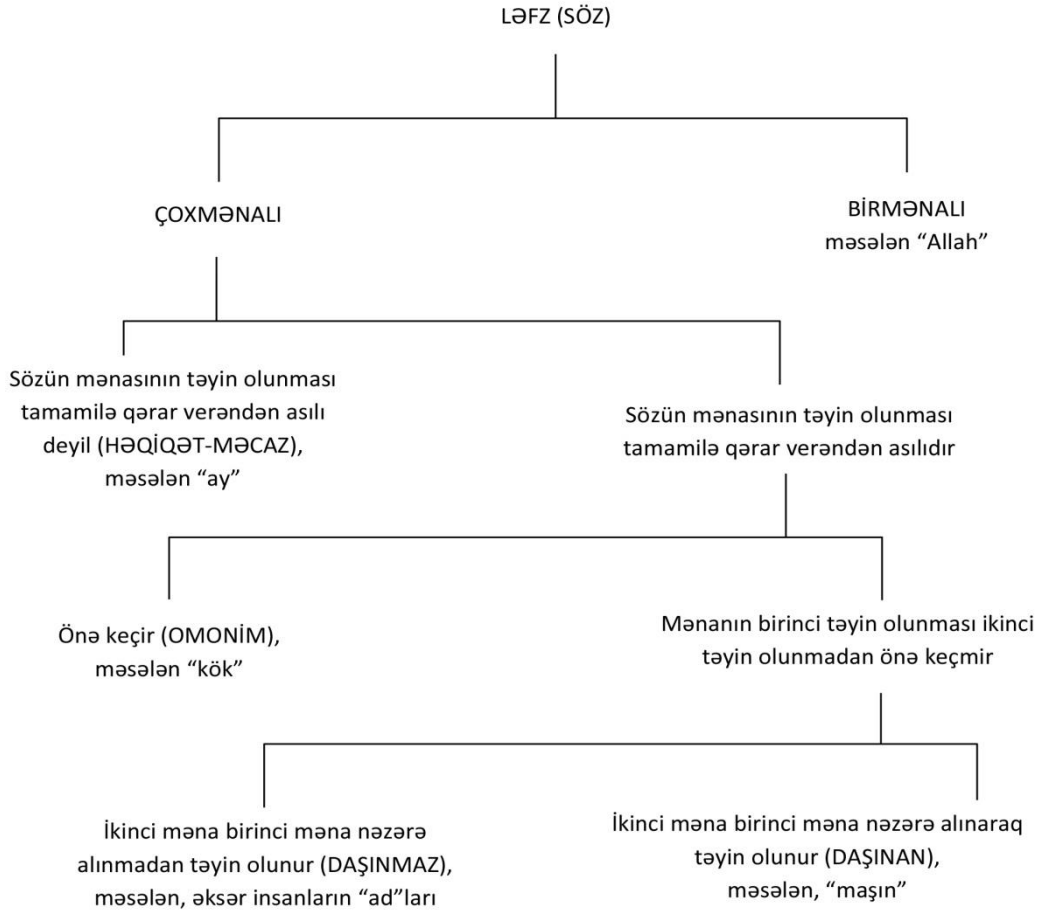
LƏFZ (SÖZ)

ÇOXMƏNALI

BİRMƏNALI
məsələn "Allah"

Sözün mənasının təyin olunması tamamilə qərar verəndən asılı deyil (HƏQİQƏT-MƏCAZ), məsələn "ay"

Sözün mənasının təyin olunması tamamilə qərar verəndən asılıdır

Önə keçir (OMONİM), məsələn "kök"

Mənanın birinci təyin olunması ikinci təyin olunmadan önə keçmir

İkinci məna birinci məna nəzərə alınmadan təyin olunur (DAŞINMAZ), məsələn, əksər insanların "ad"ları

İkinci məna birinci məna nəzərə alınaraq təyin olunur (DAŞINAN), məsələn, "maşın"